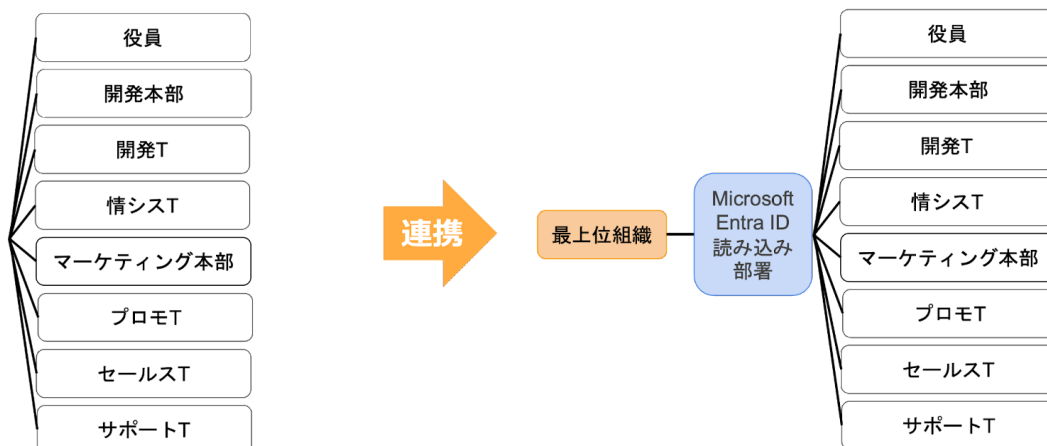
役員
開発本部
開発T
情シスT
マーケティング本部
プロモT
セールスT
サポートT

連携

最上位組織

Microsoft Entra ID 読み込み部署

役員
開発本部
開発T
情シスT
マーケティング本部
プロモT
セールスT
サポートT